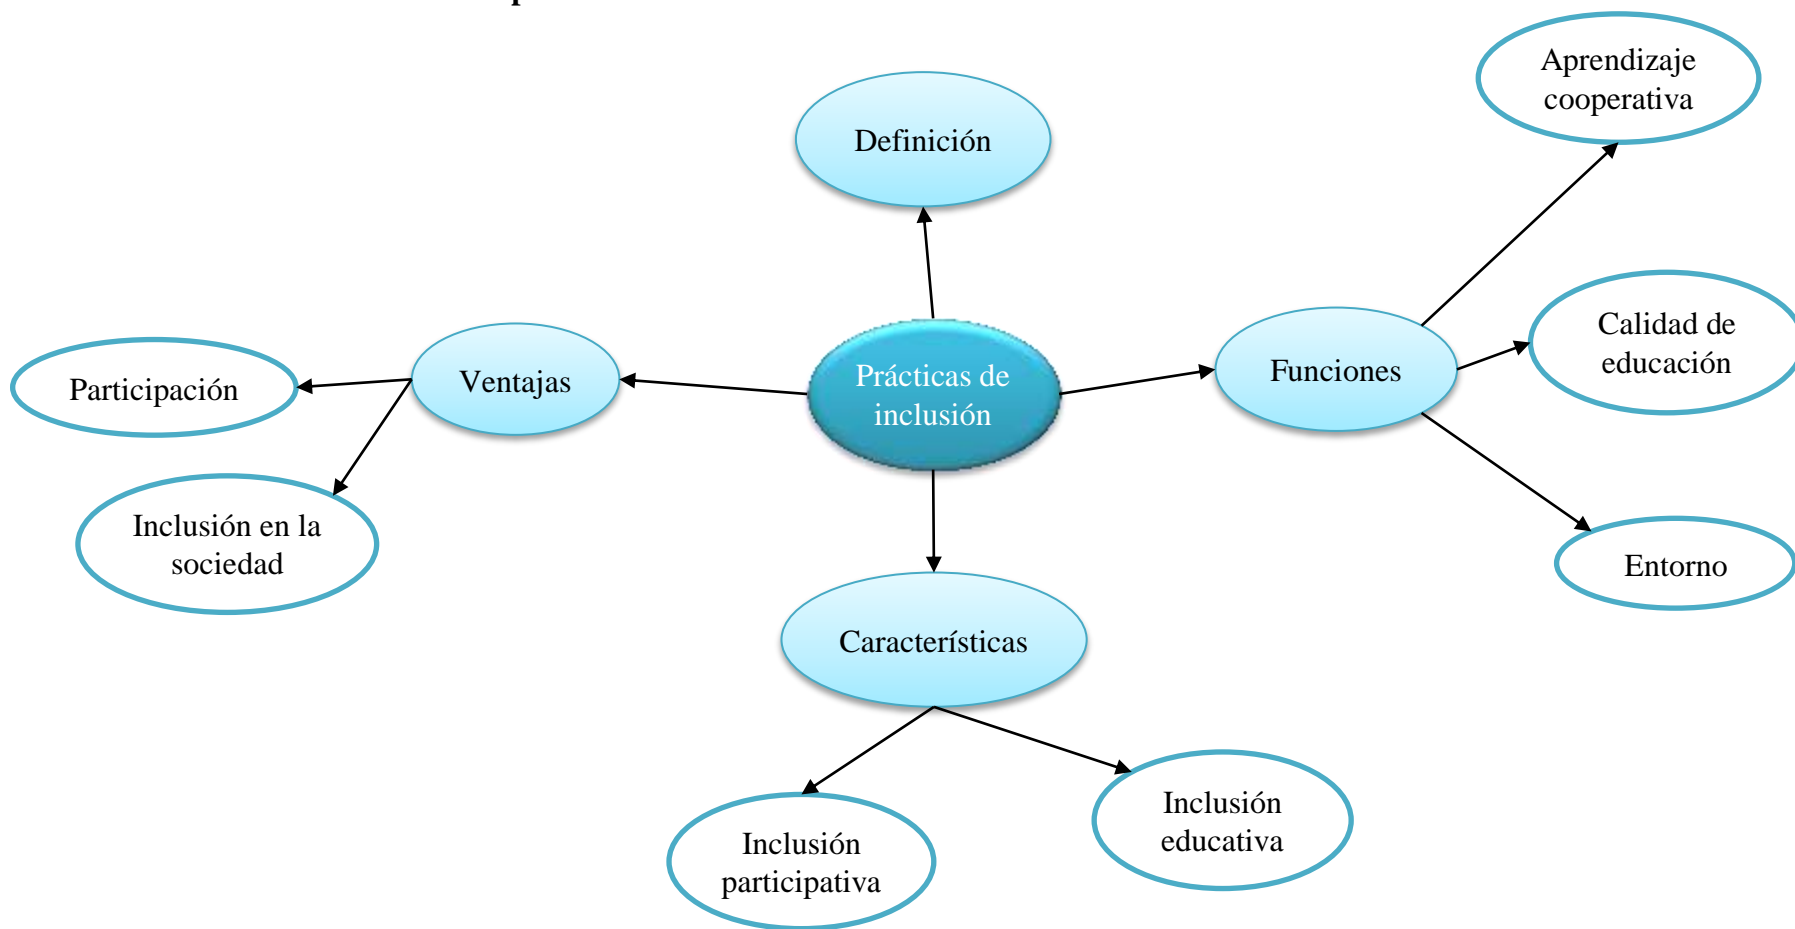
Definición

Aprendizaje cooperativa

Participación

Ventajas

Prácticas de inclusión

Funciones

Calidad de educación

Inclusión en la sociedad

Entorno

Características

Inclusión participativa

Inclusión educativa